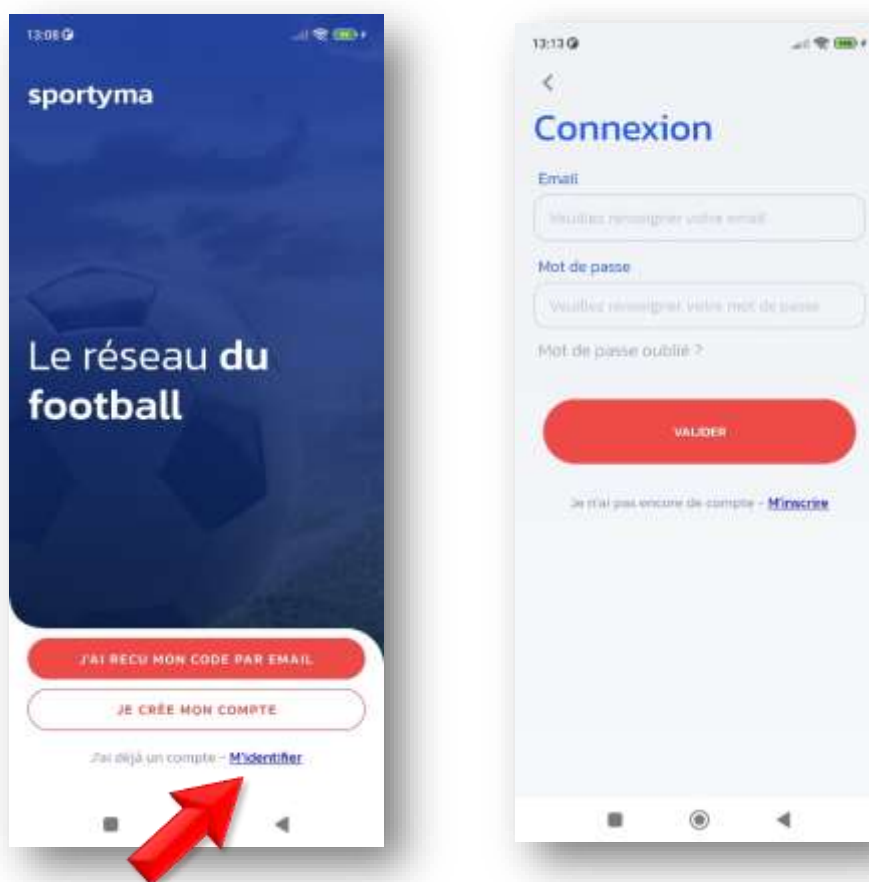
13:06

sportyma

Le réseau du football

J'AI RECU MON CODE PAR EMAIL

JE CRÉE MON COMPTE

J'ai déjà un compte - M'identifier

13:13

<

Connexion

Email

Veuillez renseigner votre email

Mot de passe

Veuillez renseigner votre mot de passe

Mot de passe oublié ?

VALIDER

Je n'ai pas encore de compte - M'inscrire